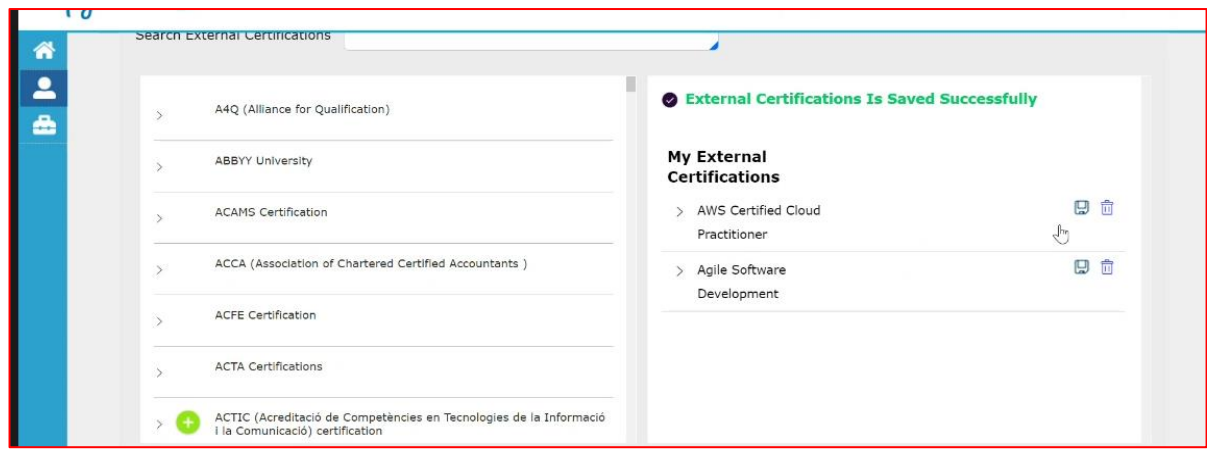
Search External Certifications

A4Q (Alliance for Qualification)

ABBYY University

ACAMS Certification

ACCA (Association of Chartered Certified Accountants )

ACFE Certification

ACTA Certifications

ACTIC (Acreditació de Competències en Tecnologies de la Informació i la Comunicació) certification

External Certifications Is Saved Successfully

My External Certifications

AWS Certified Cloud Practitioner

Agile Software Development